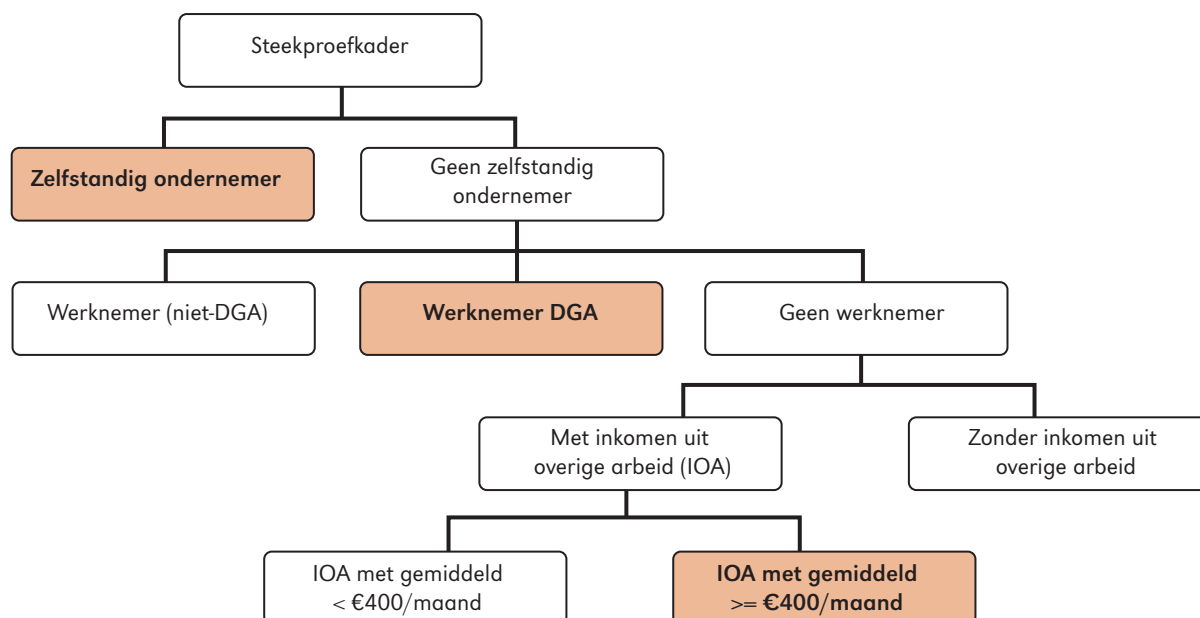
Steekproefkader

Zelfstandig ondernemer

Geen zelfstandig ondernemer

Werknemer (niet-DGA)

Werknemer DGA

Geen werknemer

Met inkomen uit overige arbeid (IOA)

Zonder inkomen uit overige arbeid

IOA met gemiddeld < €400/maand

IOA met gemiddeld >= €400/maand